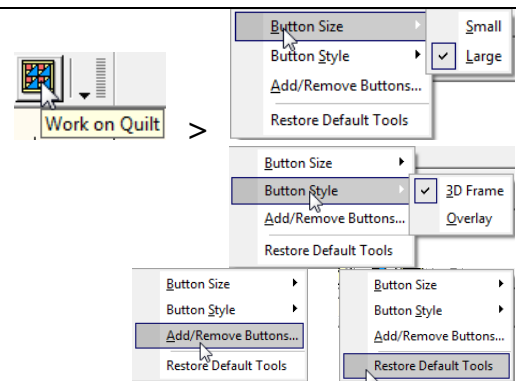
Work on Quilt

>

Button Size
Button Style
Add/Remove Buttons...
Restore Default Tools

Small
Large

Button Size
Button Style
Add/Remove Buttons...
Restore Default Tools

3D Frame
Overlay

Button Size
Button Style
Add/Remove Buttons...
Restore Default Tools

Button Size
Button Style
Add/Remove Buttons...
Restore Default Tools